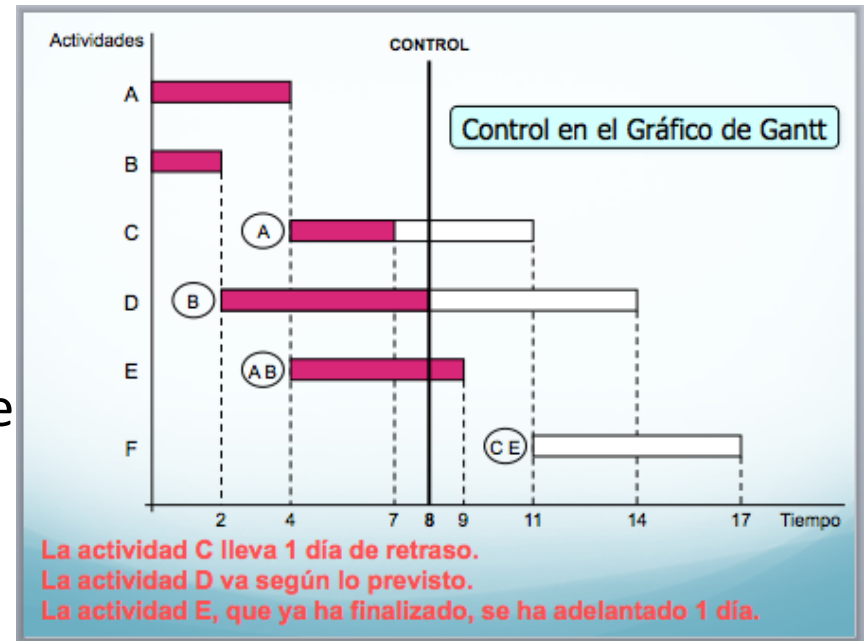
Actividades

CONTROL

Control en el Gráfico de Gantt

A
B
C
D
E
F

A
B
A B
C E

2 4 7 8 9 11 14 17 Tiempo

e

La actividad C lleva 1 día de retraso.
La actividad D va según lo previsto.
La actividad E, que ya ha finalizado, se ha adelantado 1 día.